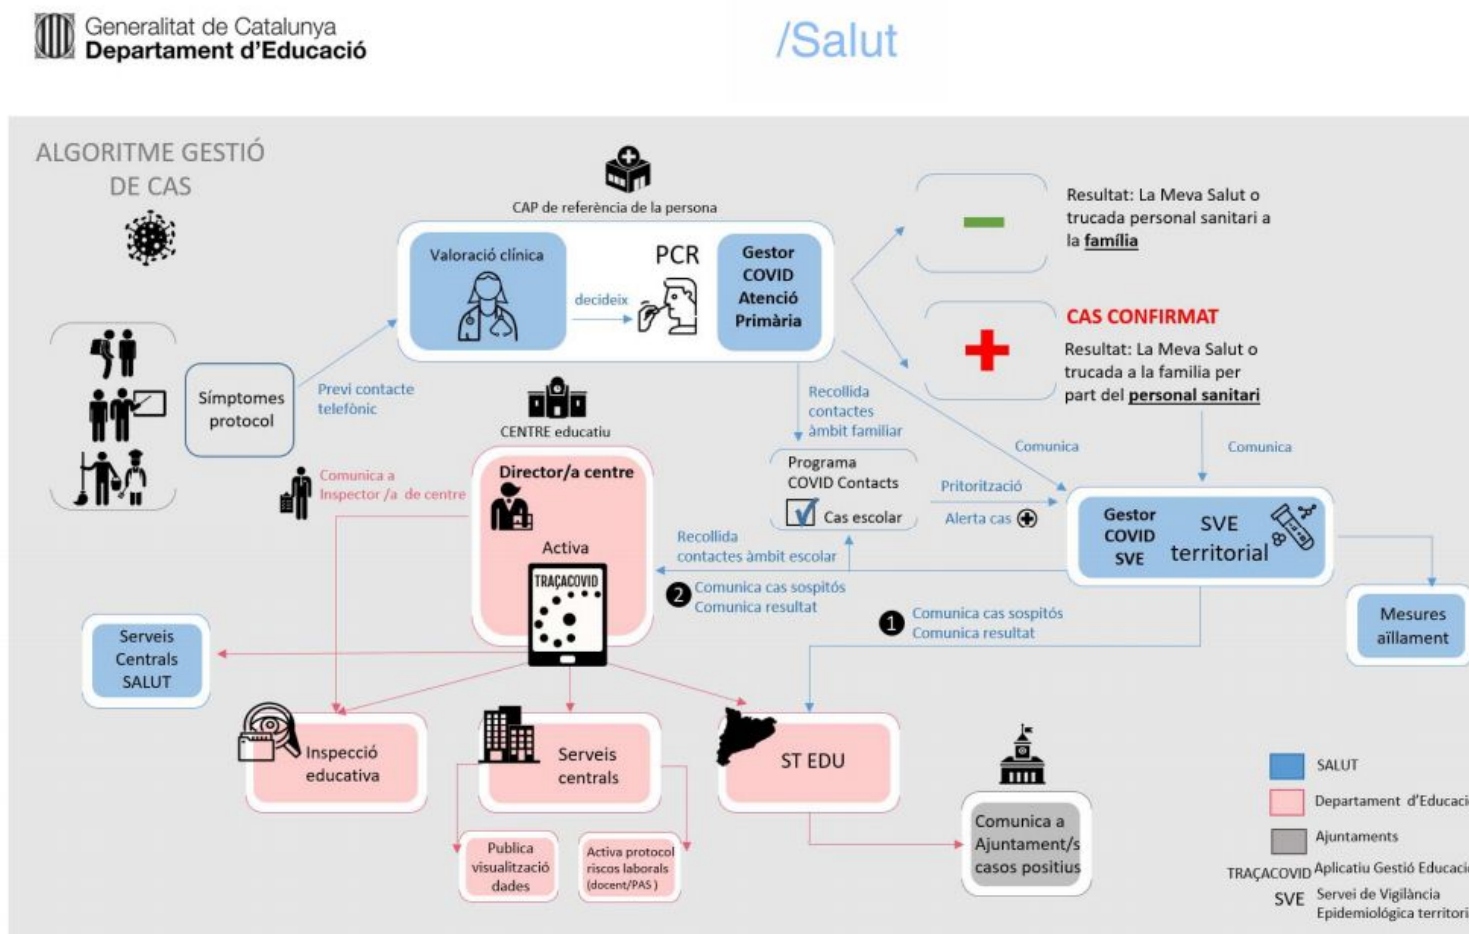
Generalitat de Catalunya
Departament d'Educació

/Salut

ALGORITME GESTIÓ DE CAS

CAP de referència de la persona

Valoració clínica

decideix

PCR

Gestor COVID Atenció Primària

Resultat: La Meva Salut o trucada personal sanitari a la família

CAS CONFIRMAT

Resultat: La Meva Salut o trucada a la família per part del personal sanitari

Símptomes protocol

Previ contacte telefònic

CENTRE educatiu

Recollida contactes àmbit familiar

Comunica

Comunica

Programa COVID Contacts

Cas escolar

Pritorització

Alerta cas

Comunica a Inspector /a de centre

Director/a centre

Activa

TRAÇACOVID

Recollida contactes àmbit escolar

2 Comunica cas sospitós Comunica resultat

Gestor COVID SVE

SVE territorial

1 Comunica cas sospitós Comunica resultat

Mesures aïllament

Serveis Centrals SALUT

Inspecció educativa

Serveis centrals

ST EDU

Comunica a Ajuntament/s casos positius

Publica visualització dades

Activa protocol riscos laborals (docent/PAS)

SALUT

Departament d'Educaci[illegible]

Ajuntaments

TRAÇACOVID Aplicatiu Gestió Educaci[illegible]

SVE Servei de Vigilància Epidemiològica territori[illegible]